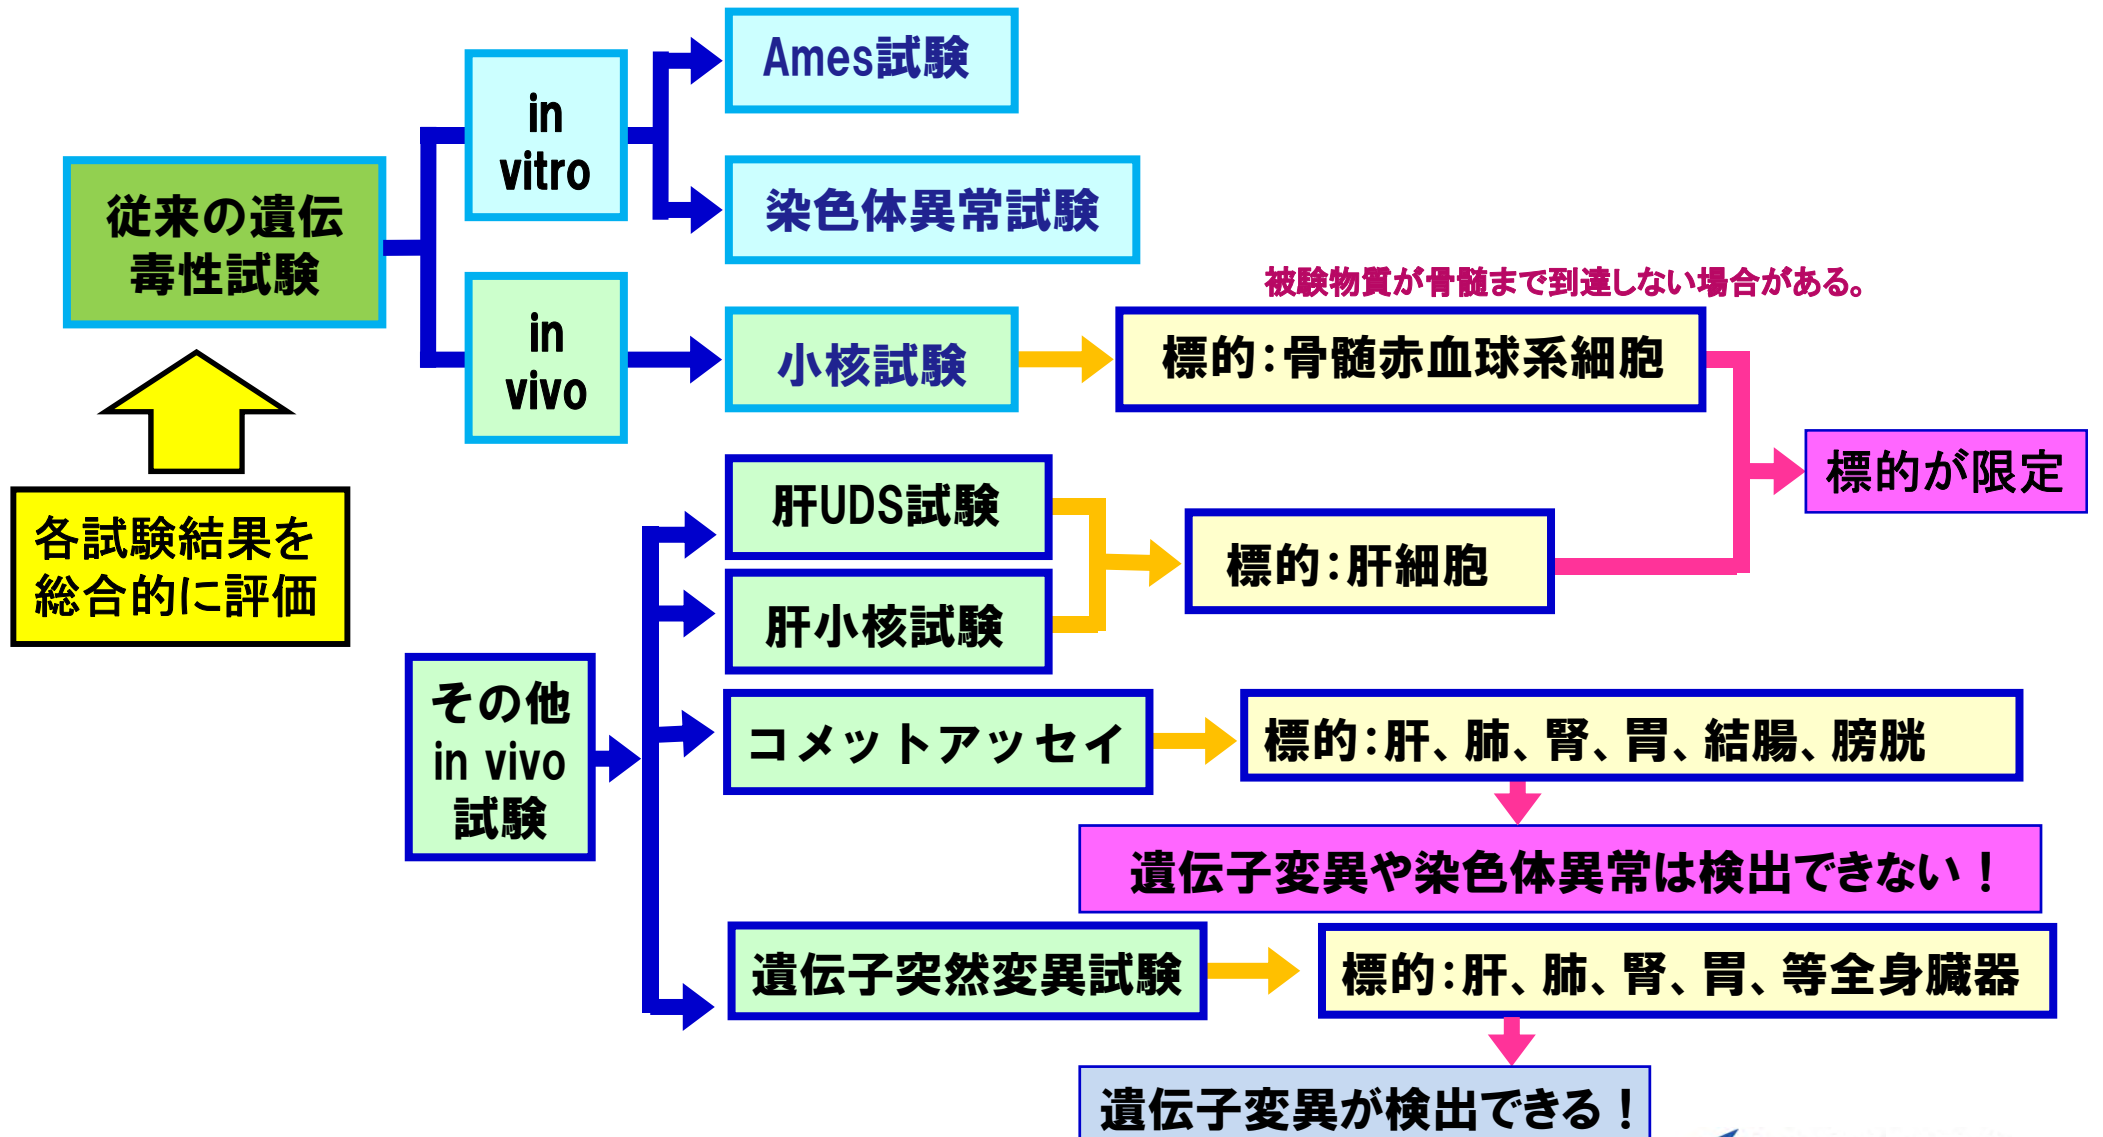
従来の遺伝毒性試験

各試験結果を総合的に評価

in vitro

Ames試験

染色体異常試験

in vivo

小核試験

被験物質が骨髄まで到達しない場合がある。

標的：骨髄赤血球系細胞

標的が限定

肝UDS試験

肝小核試験

標的：肝細胞

その他 in vivo 試験

コメットアッセイ

標的：肝、肺、腎、胃、結腸、膀胱

遺伝子変異や染色体異常は検出できない！

遺伝子突然変異試験

標的：肝、肺、腎、胃、等全身臓器

遺伝子変異が検出できる！